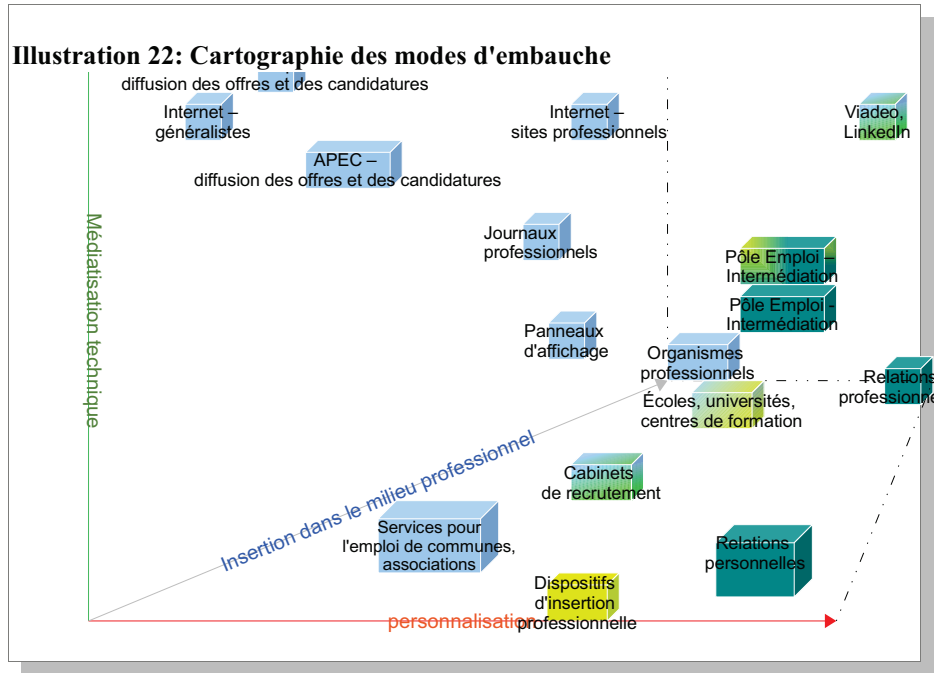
Illustration 22: Cartographie des modes d'embauche

diffusion des offres et des candidatures

Internet – généralistes

Internet – sites professionnels

Viadeo, LinkedIn

APEC – diffusion des offres et des candidatures

Médiatisation technique

Journaux professionnels

Pôle Emploi – Intermédiation

Pôle Emploi – Intermédiation

Panneaux d'affichage

Organismes professionnels

Relations professionne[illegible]

Écoles, universités, centres de formation

Insertion dans le milieu professionnel

Cabinets de recrutement

Services pour l'emploi de communes, associations

Relations personnelles

Dispositifs d'insertion professionnelle

personnalisation